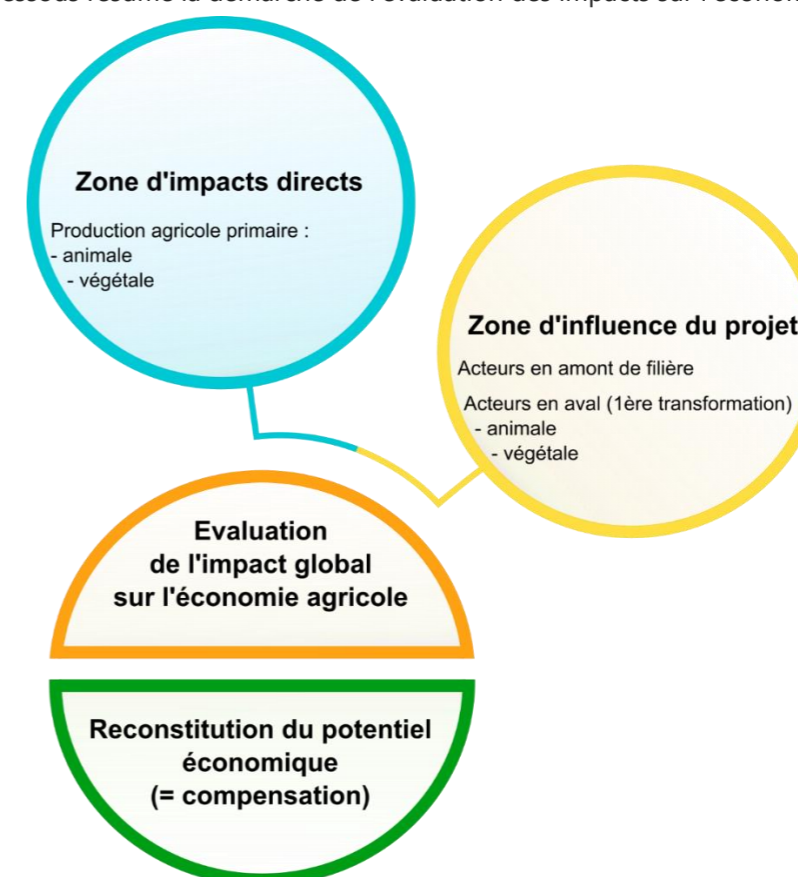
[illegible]essous résume la démarche de l'évaluation des impacts sur l'économ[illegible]

Zone d'impacts directs

Production agricole primaire :
- animale
- végétale

Zone d'influence du projet

Acteurs en amont de filière

Acteurs en aval (1ère transformation)
- animale
- végétale

Evaluation de l'impact global sur l'économie agricole

Reconstitution du potentiel économique (= compensation)